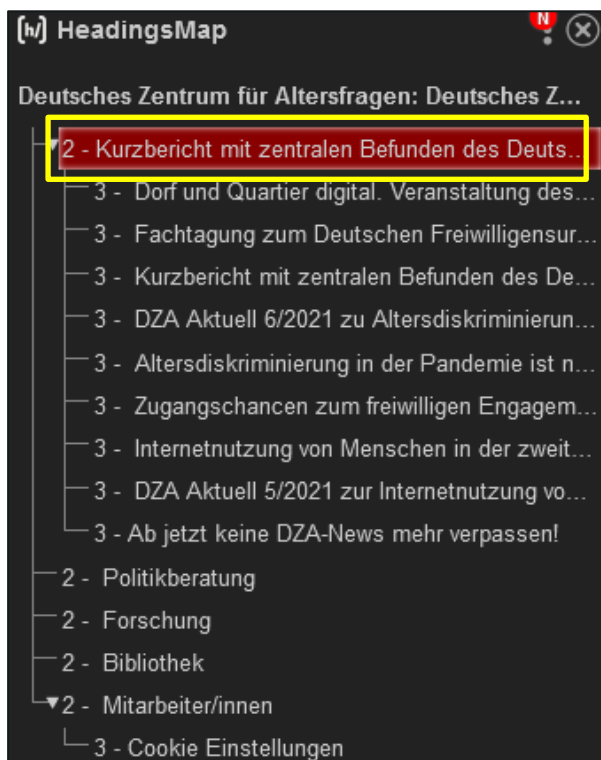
[h] HeadingsMap

N

Deutsches Zentrum für Altersfragen: Deutsches Z...

2 - Kurzbericht mit zentralen Befunden des Deuts...

3 - Dorf und Quartier digital. Veranstaltung des...

3 - Fachtagung zum Deutschen Freiwilligensur...

3 - Kurzbericht mit zentralen Befunden des De...

3 - DZA Aktuell 6/2021 zu Altersdiskriminierun...

3 - Altersdiskriminierung in der Pandemie ist n...

3 - Zugangschancen zum freiwilligen Engagem...

3 - Internetnutzung von Menschen in der zweit...

3 - DZA Aktuell 5/2021 zur Internetnutzung vo...

3 - Ab jetzt keine DZA-News mehr verpassen!

2 - Politikberatung

2 - Forschung

2 - Bibliothek

2 - Mitarbeiter/innen

3 - Cookie Einstellungen